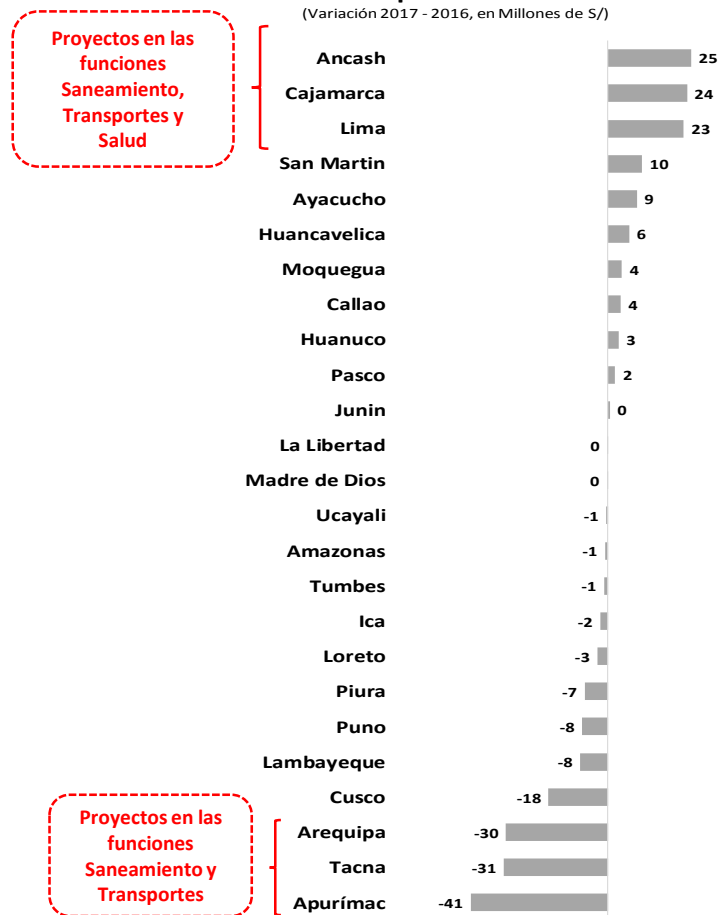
(Variación 2017 - 2016, en Millones de S/)

Proyectos en las funciones Saneamiento, Transportes y Salud

| Región | Variación |
|---|---|
| Ancash | 25 |
| Cajamarca | 24 |
| Lima | 23 |
| San Martin | 10 |
| Ayacucho | 9 |
| Huancavelica | 6 |
| Moquegua | 4 |
| Callao | 4 |
| Huanuco | 3 |
| Pasco | 2 |
| Junin | 0 |
| La Libertad | 0 |
| Madre de Dios | 0 |
| Ucayali | -1 |
| Amazonas | -1 |
| Tumbes | -1 |
| Ica | -2 |
| Loreto | -3 |
| Piura | -7 |
| Puno | -8 |
| Lambayeque | -8 |
| Cusco | -18 |
| Arequipa | -30 |
| Tacna | -31 |
| Apurímac | -41 |

Proyectos en las funciones Saneamiento y Transportes